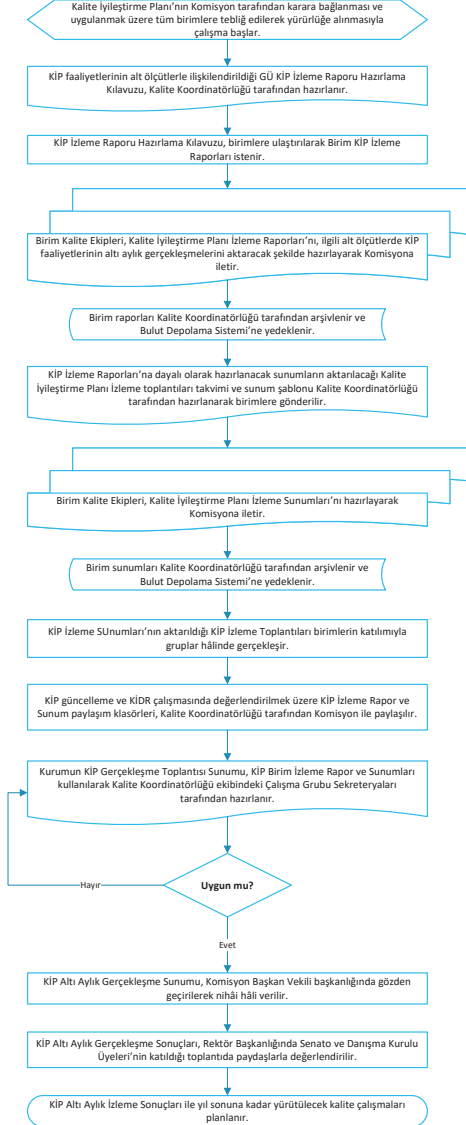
Kalite İyileştirme Planı'nın Komisyon tarafından karara bağlanması ve uygulanmak üzere tüm birimlere tebliğ edilerek yürürlüğe alınmasıyla çalışma başlar.

KİP faaliyetlerinin alt ölçütlerle ilişkilendirildiği GÜ KİP İzleme Raporu Hazırlama Kılavuzu, Kalite Koordinatörlüğü tarafından hazırlanır.

KİP İzleme Raporu Hazırlama Kılavuzu, birimlere ulaştırılarak Birim KİP İzleme Raporları istenir.

Birim Kalite Ekipleri, Kalite İyileştirme Planı İzleme Raporları'nı, ilgili alt ölçütlerde KİP faaliyetlerinin altı aylık gerçekleşmelerini aktaracak şekilde hazırlayarak Komisyona iletir.

Birim raporları Kalite Koordinatörlüğü tarafından arşivlenir ve Bulut Depolama Sistemi'ne yedeklenir.

KİP İzleme Raporları'na dayalı olarak hazırlanacak sunumların aktarılacağı Kalite İyileştirme Planı İzleme toplantıları takvimi ve sunum şablonu Kalite Koordinatörlüğü tarafından hazırlanarak birimlere gönderilir.

Birim Kalite Ekipleri, Kalite İyileştirme Planı İzleme Sunumları'nı hazırlayarak Komisyona iletir.

Birim sunumları Kalite Koordinatörlüğü tarafından arşivlenir ve Bulut Depolama Sistemi'ne yedeklenir.

KİP İzleme SUnumları'nın aktarıldığı KİP İzleme Toplantıları birimlerin katılımıyla gruplar hâlinde gerçekleşir.

KİP güncelleme ve KİDR çalışmasında değerlendirilmek üzere KİP İzleme Rapor ve Sunum paylaşım klasörleri, Kalite Koordinatörlüğü tarafından Komisyon ile paylaşılır.

Kurumun KİP Gerçekleşme Toplantısı Sunumu, KİP Birim İzleme Rapor ve Sunumları kullanılarak Kalite Koordinatörlüğü ekibindeki Çalışma Grubu Sekreteryaları tarafından hazırlanır.

Hayır

Uygun mu?

Evet

KİP Altı Aylık Gerçekleşme Sunumu, Komisyon Başkan Vekili başkanlığında gözden geçirilerek nihâi hâli verilir.

KİP Altı Aylık Gerçekleşme Sonuçları, Rektör Başkanlığında Senato ve Danışma Kurulu Üyeleri'nin katıldığı toplantıda paydaşlarla değerlendirilir.

KİP Altı Aylık İzleme Sonuçları ile yıl sonuna kadar yürütülecek kalite çalışmaları planlanır.